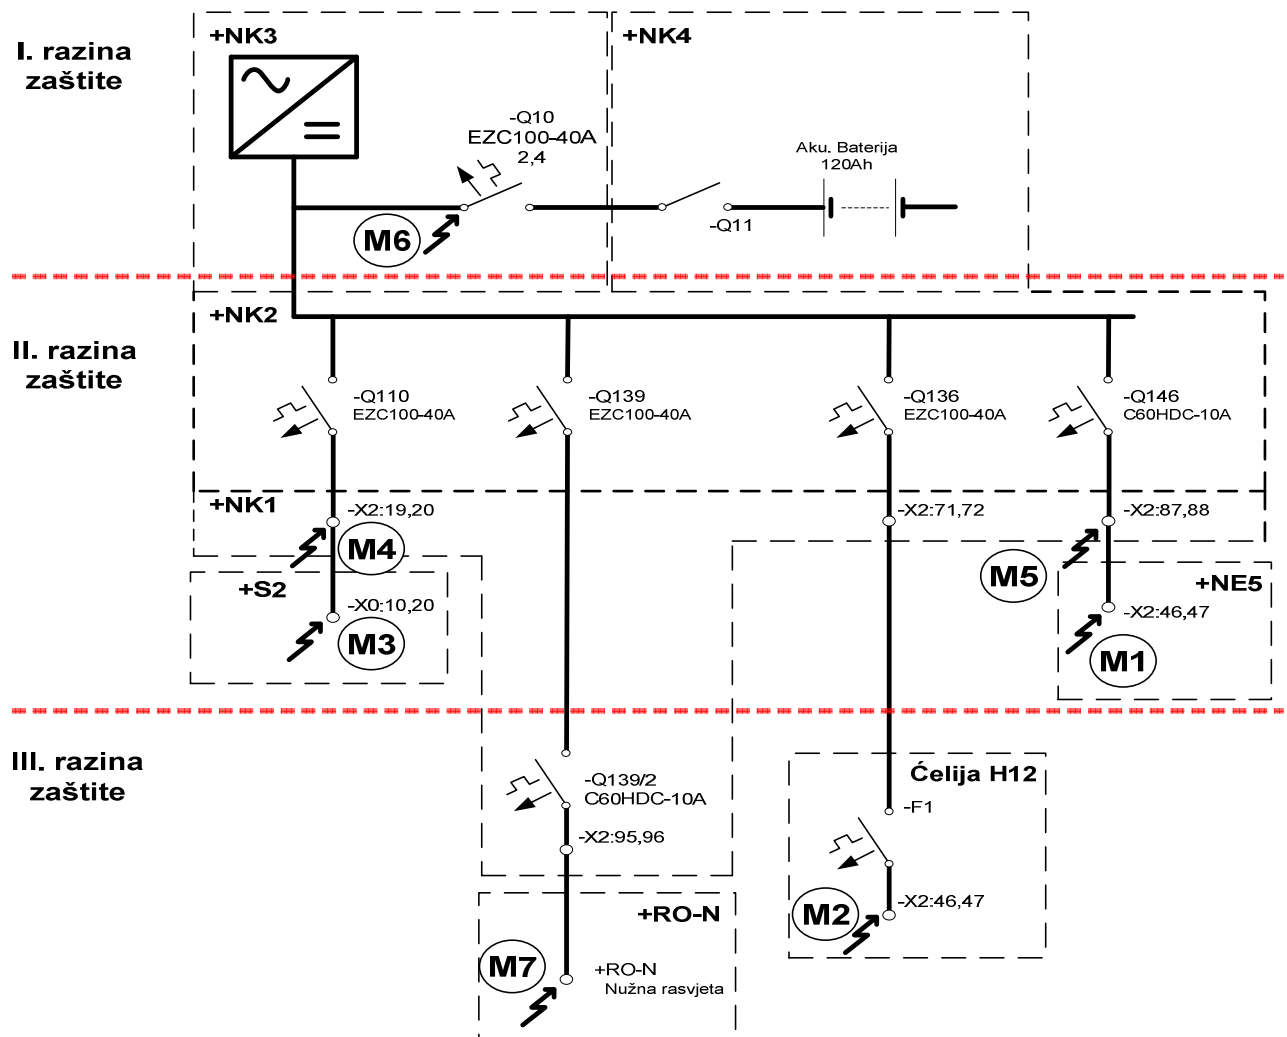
I. razina zaštite

+NK3

+NK4

-Q10
EZC100-40A
2,4

Aku. Baterija
120Ah

-Q11

M6

II. razina zaštite

+NK2

-Q110
EZC100-40A

-Q139
EZC100-40A

-Q136
EZC100-40A

-Q146
C60HDC-10A

+NK1

-X2:19,20

M4

-X2:71,72

-X2:87,88

+S2

-X0:10,20

M3

M5

+NE5

-X2:46,47

M1

III. razina zaštite

-Q139/2
C60HDC-10A

-X2:95,96

Ćelija H12

-F1

M2

-X2:46,47

+RO-N

M7

+RO-N
Nužna rasvjeta